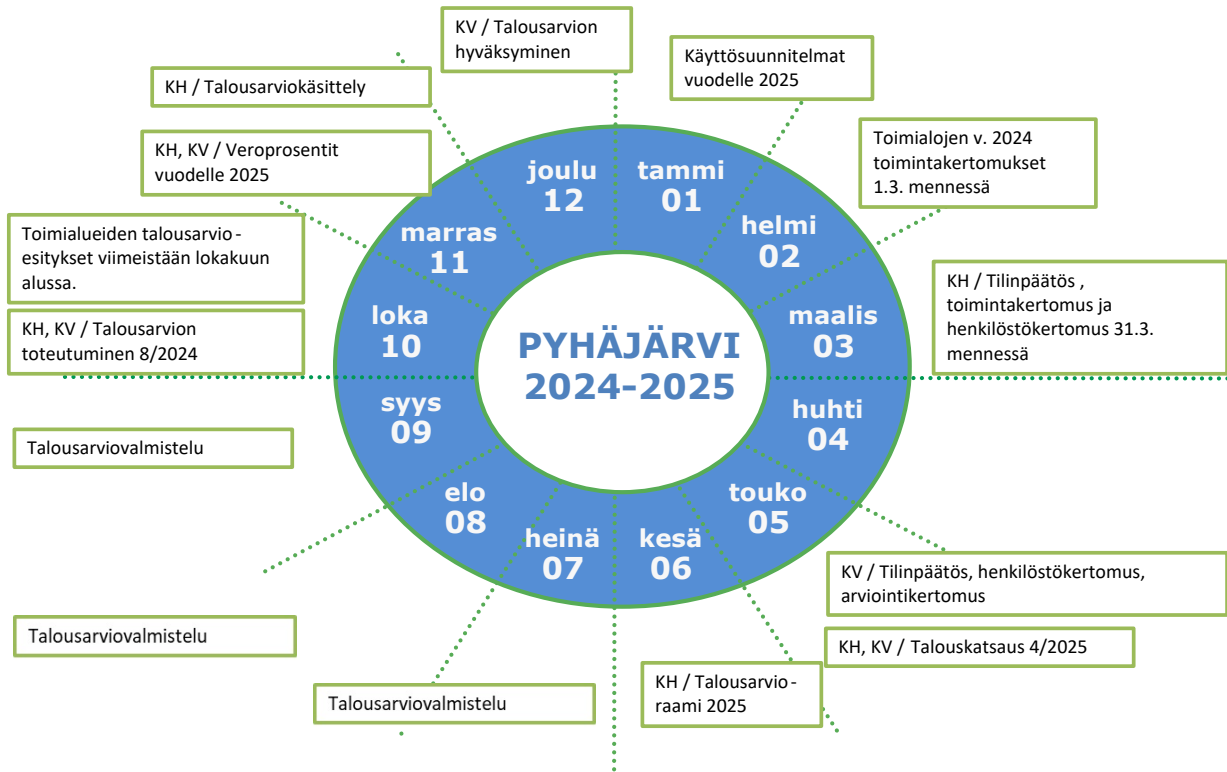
KV / Talousarvion hyväksyminen

Käyttösuunnitelmat vuodelle 2025

KH / Talousarviokäsittely

KH, KV / Veroprosentit vuodelle 2025

Toimialojen v. 2024 toimintakertomukset 1.3. mennessä

Toimialueiden talousarvio-esitykset viimeistään lokakuun alussa.

KH / Tilinpäätös , toimintakertomus ja henkilöstökertomus 31.3. mennessä

KH, KV / Talousarvion toteutuminen 8/2024

joulu 12

tammi 01

marras 11

helmi 02

loka 10

maalis 03

PYHÄJÄRVI 2024-2025

syys 09

huhti 04

elo 08

touko 05

heinä 07

kesä 06

Talousarviovalmistelu

KV / Tilinpäätös, henkilöstökertomus, arviointikertomus

Talousarviovalmistelu

KH, KV / Talouskatsaus 4/2025

KH / Talousarvio-raami 2025

Talousarviovalmistelu